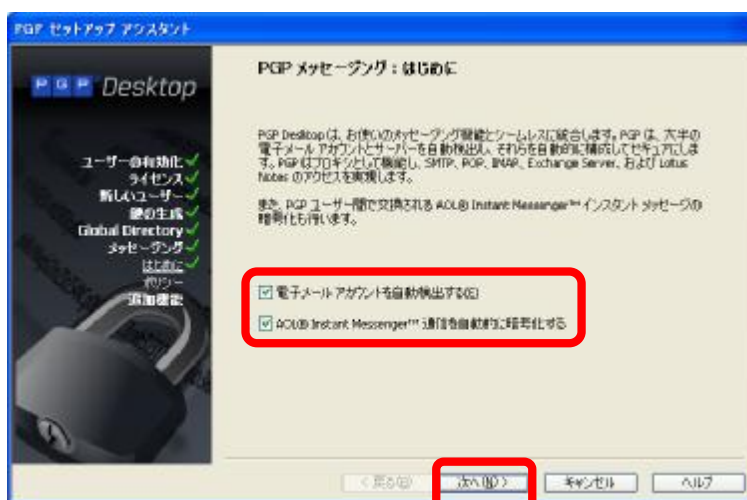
PGP セットアップ アシスタント

PGP Desktop

ユーザーの有効化
ライセンス
新しいユーザー
鍵の生成
Global Directory
メッセージング
はじめに
ポリシー
追加機能

PGP メッセージング : はじめに

PGP Desktop は、お使いのメッセージング環境とシームレスに統合します。PGP は、大半の電子メール アカウントとサーバーを自動検出し、それらを自動的に構成してセキュアにします。PGP はプロキシとして機能し、SMTP、POP、IMAP、Exchange Server、および Lotus Notes のアクセスを実現します。

また、PGP ユーザー間で交換される AOL® Instant Messenger™ インスタント メッセージの暗号化も行います。

☑ 電子メール アカウントを自動検出する(E)

☑ AOL® Instant Messenger™ 通信を自動的に暗号化する

< 戻る(B)　次へ(N) >　キャンセル　ヘルプ